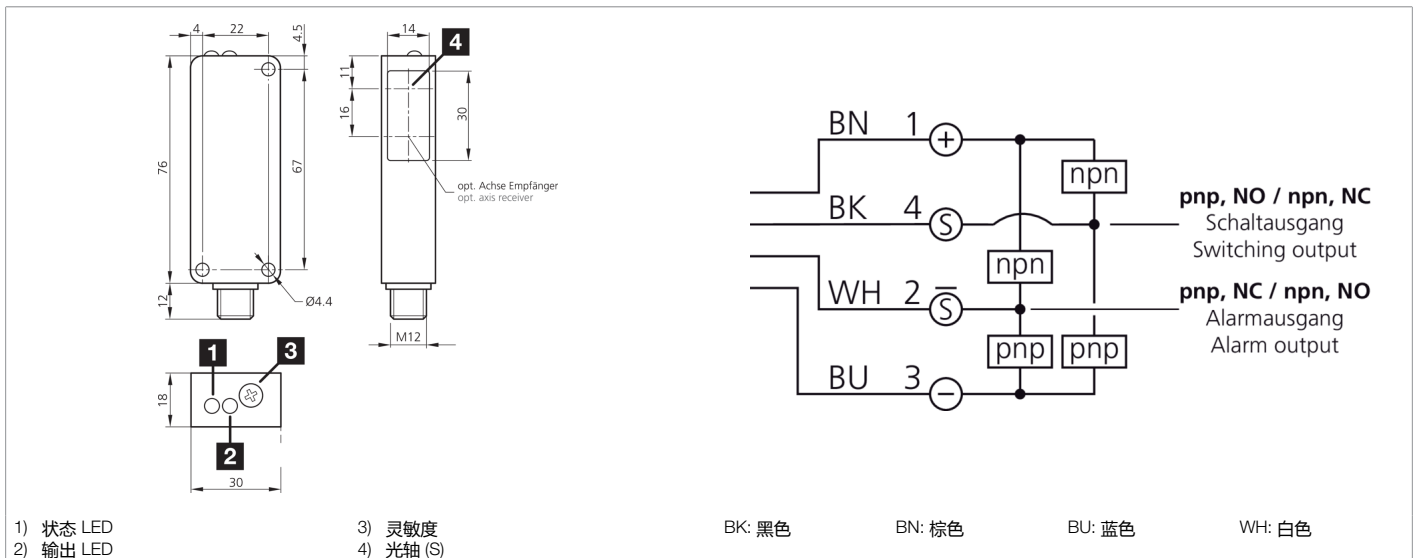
4
22
4.5
14
4
11
16
30
76
67
opt. Achse Empfänger
opt. axis receiver
12
Ø4.4
M12
1
3
18
2
30

BN 1 +
BK 4 S
WH 2 $\bar{S}$
BU 3 −
npn
npn
pnp
pnp
**pnp, NO / npn, NC**
Schaltausgang
Switching output
**pnp, NC / npn, NO**
Alarmausgang
Alarm output

1) 状态 LED
2) 输出 LED
3) 灵敏度
4) 光轴 (S)

BK: 黑色
BN: 棕色
BU: 蓝色
WH: 白色